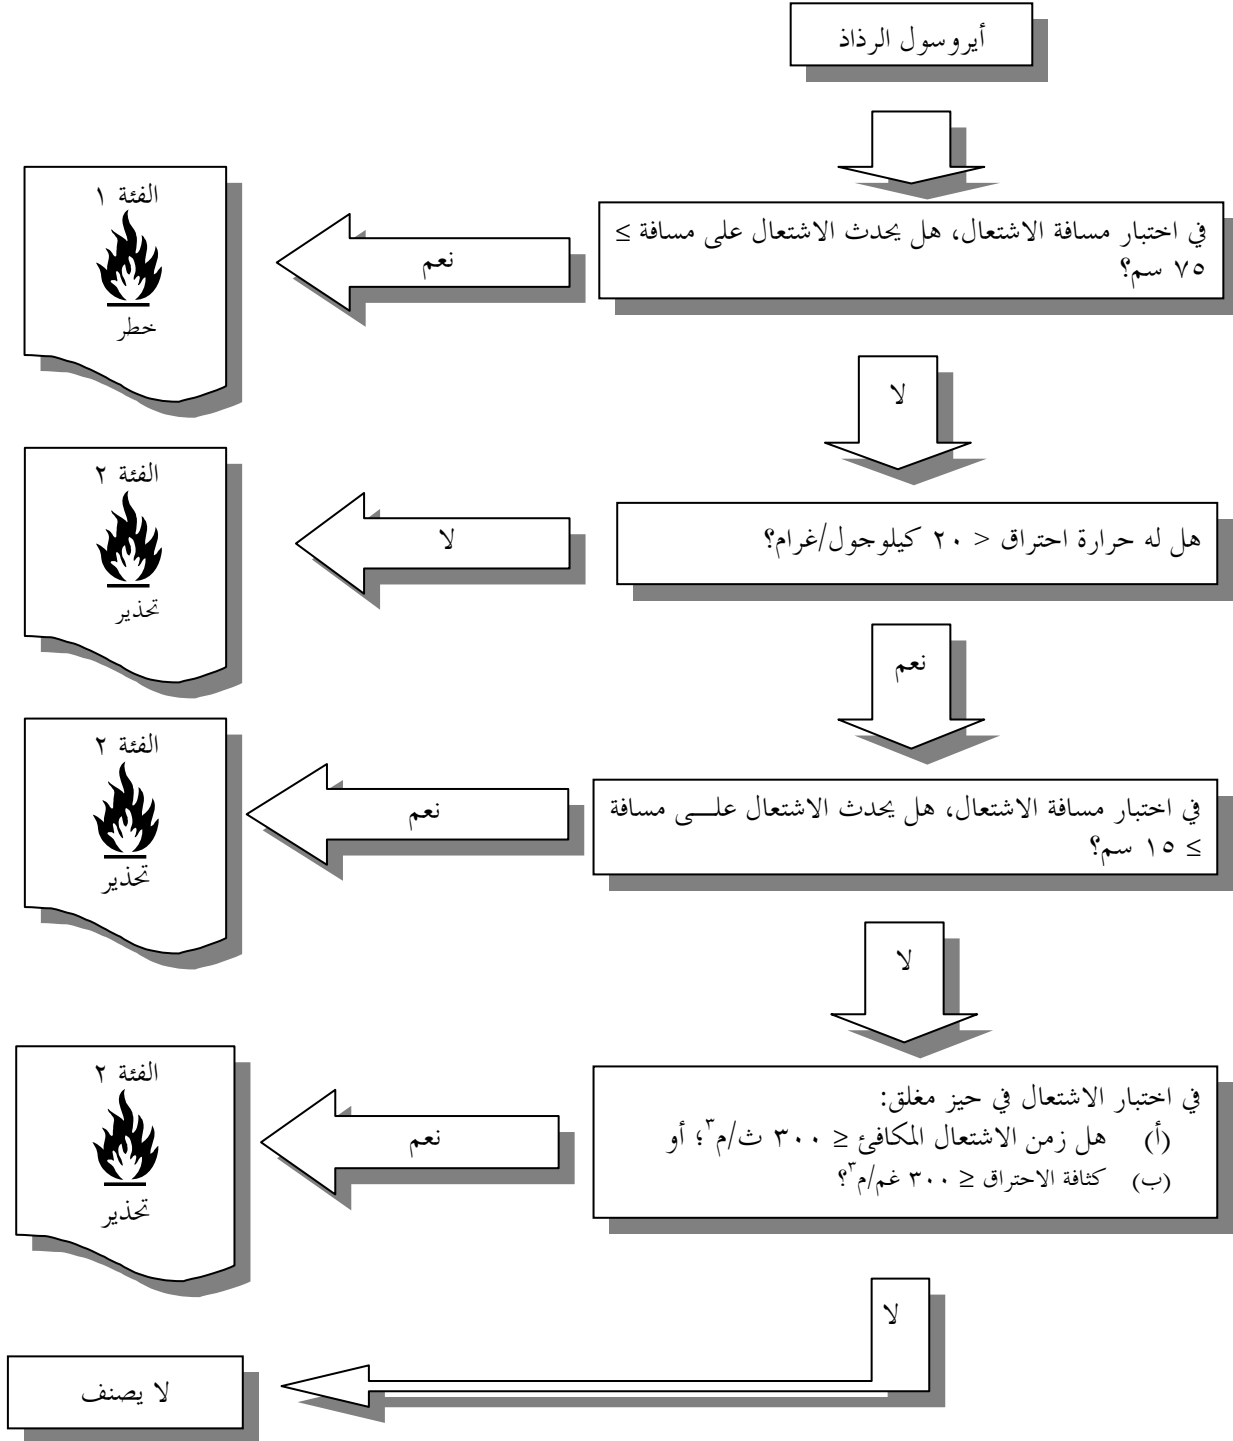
أيروسول الرذاذ

في اختبار مسافة الاشتعال، هل يحدث الاشتعال على مسافة ≥ ٧٥ سم؟

نعم

الفئة ١

خطر

لا

هل له حرارة احتراق < ٢٠ كيلوجول/غرام؟

لا

الفئة ٢

تحذير

نعم

في اختبار مسافة الاشتعال، هل يحدث الاشتعال على مسافة ≥ ١٥ سم؟

نعم

الفئة ٢

تحذير

لا

في اختبار الاشتعال في حيز مغلق:
(أ) هل زمن الاشتعال المكافئ ≤ ٣٠٠ ث/م$^{٣}$؛ أو
(ب) كثافة الاحتراق ≤ ٣٠٠ غم/م$^{٣}$؟

نعم

الفئة ٢

تحذير

لا

لا يصنف